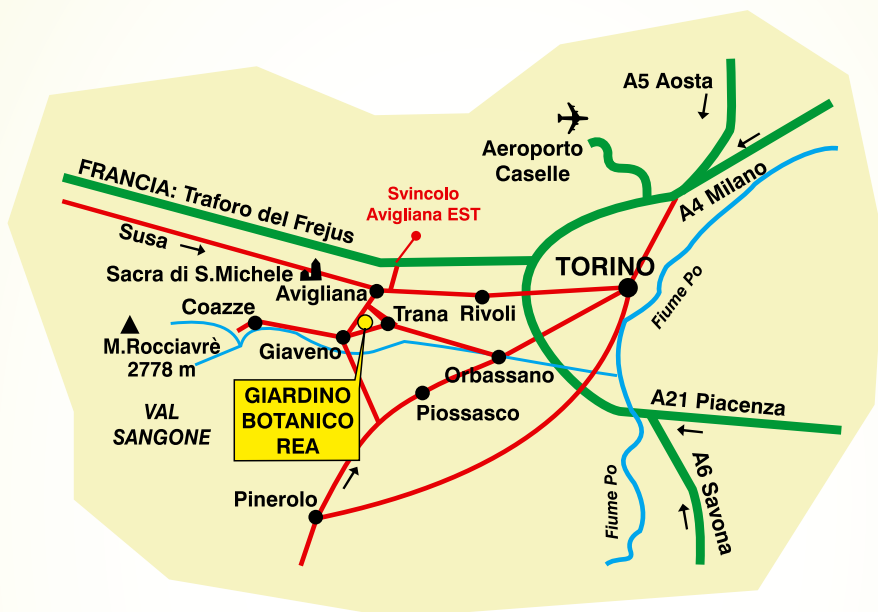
A5 Aosta
Aeroporto Caselle
FRANCIA: Traforo del Frejus
Svincolo Avigliana EST
A4 Milano
Susa
TORINO
Sacra di S.Michele
Fiume Po
Avigliana
Trana
Rivoli
Coazze
M.Rocciavrè 2778 m
Giaveno
Orbassano
GIARDINO BOTANICO REA
Piossasco
A21 Piacenza
VAL SANGONE
A6 Savona
Pinerolo
Fiume Po